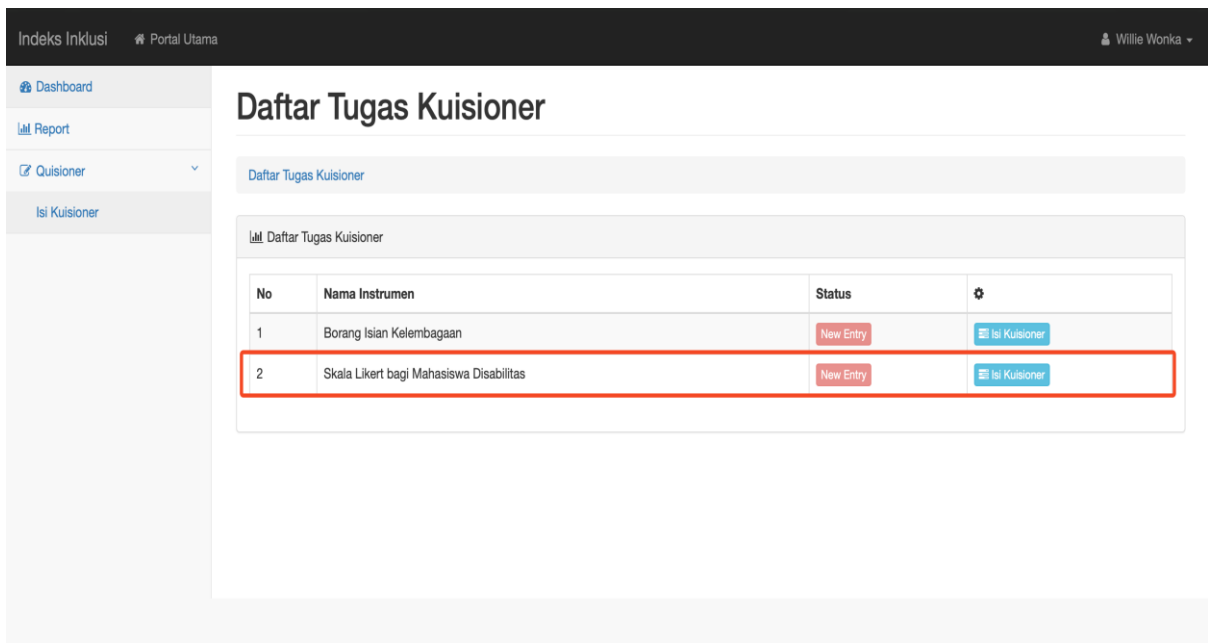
Indeks Inklusi Portal Utama

Willie Wonka

Dashboard
Report
Quisioner
Isi Kuisioner

Daftar Tugas Kuisioner

Daftar Tugas Kuisioner

Daftar Tugas Kuisioner

| No | Nama Instrumen | Status | |
|---|---|---|---|
| 1 | Borang Isian Kelembagaan | New Entry | Isi Kuisioner |
| 2 | Skala Likert bagi Mahasiswa Disabilitas | New Entry | Isi Kuisioner |